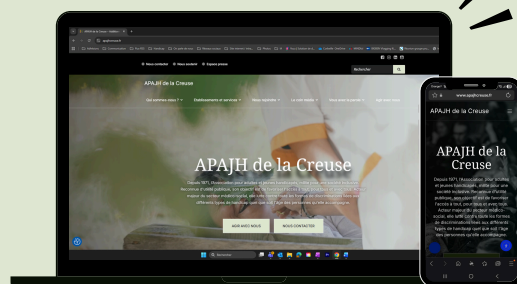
APAJH de la Creuse

Nous contacter   Nous soutenir   Espace presse

Rechercher

Qui sommes-nous ?   Établissements et services   Blog / Actualités   Le mot «Vivre»   Nous avoir la parole   Agir avec nous

APAJH de la Creuse

Depuis 1971, l'Association pour adultes et jeunes handicapés, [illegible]

AGIR AVEC NOUS   NOUS CONTACTER

Rechercher

www.apajhcreuse.fr

APAJH de la Creuse

APAJH de la Creuse

Depuis 1971, l'Association pour adultes et jeunes handicapés, établissement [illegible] publique, son objectif est de favoriser l'accès à tout, pour tous et avec tous. Acteur majeur du secteur médico-social, elle lutte contre toutes les formes de discriminations liées aux différents types de handicap quel que soit l'âge des personnes qu'elle accompagne.